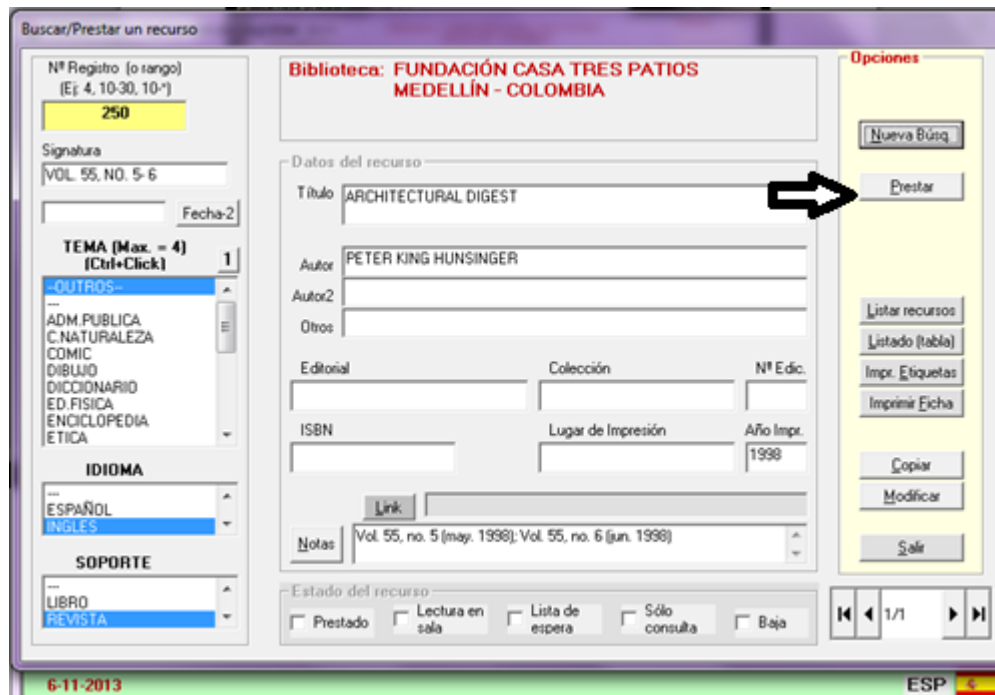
Buscar/Prestar un recurso

Nº Registro (o rango)
(Ej: 4, 10-30, 10-*)
250

Signatura
VOL. 55, NO. 5- 6

Fecha-2

TEMA (Max. = 4)
(Ctrl+Click)
1

--OUTROS--
---
ADM.PUBLICA
C.NATURALEZA
COMIC
DIBUJO
DICCIONARIO
ED.FISICA
ENCICLOPEDIA
ETICA

IDIOMA
---
ESPAÑOL
INGLES

SOPORTE
---
LIBRO
REVISTA

Biblioteca: FUNDACIÓN CASA TRES PATIOS
MEDELLÍN - COLOMBIA

Datos del recurso
Título ARCHITECTURAL DIGEST
Autor PETER KING HUNSINGER
Autor2
Otros
Editorial
Colección
Nº Edic.
ISBN
Lugar de Impresión
Año Impr.
1998
Link
Notas
Vol. 55, no. 5 (may. 1998); Vol. 55, no. 6 (jun. 1998)

Estado del recurso
Prestado
Lectura en sala
Lista de espera
Sólo consulta
Baja

Opciones
Nueva Búsq.
Prestar
Listar recursos
Listado (tabla)
Impr. Etiquetas
Imprimir Ficha
Copiar
Modificar
Salir

1/1

6-11-2013
ESP